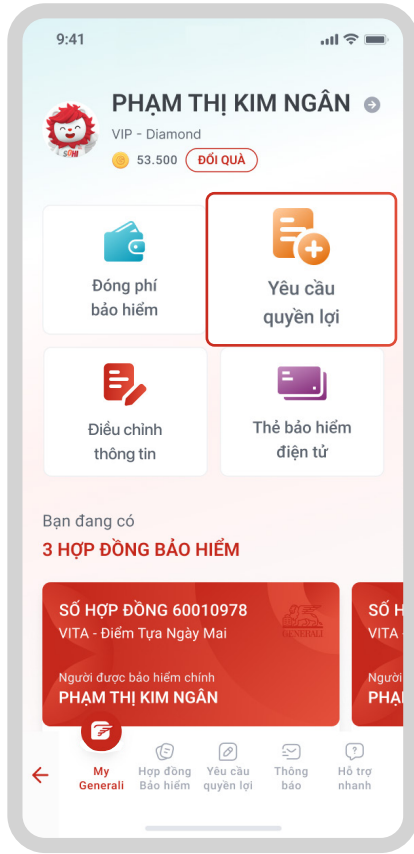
9:41

PHẠM THỊ KIM NGÂN

VIP - Diamond

53.500 ĐỔI QUÀ

Đóng phí bảo hiểm

Yêu cầu quyền lợi

Điều chỉnh thông tin

Thẻ bảo hiểm điện tử

Bạn đang có

3 HỢP ĐỒNG BẢO HIỂM

SỐ HỢP ĐỒNG 60010978

VITA - Điểm Tựa Ngày Mai

GENERALI

Người được bảo hiểm chính

PHẠM THỊ KIM NGÂN

SỐ H

VITA

Người

PHẠ

My Generali

Hợp đồng Bảo hiểm

Yêu cầu quyền lợi

Thông báo

Hỗ trợ nhanh